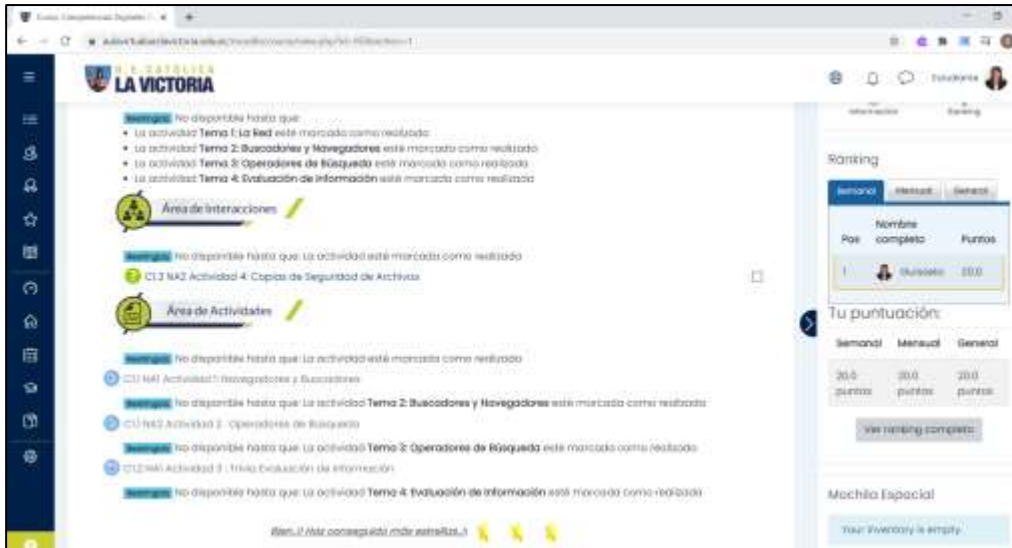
Curso Competencias Digitales · ×   +

LA VICTORIA

Estudiante

Restringido No disponible hasta que:
• La actividad Tema 1: La Red esté marcada como realizada
• La actividad Tema 2: Buscadores y Navegadores esté marcada como realizada
• La actividad Tema 3: Operadores de Búsqueda esté marcada como realizada
• La actividad Tema 4: Evaluación de Información esté marcada como realizada

Área de Interacciones

Restringido No disponible hasta que: La actividad esté marcada como realizada
C1.3 NA2 Actividad 4: Copias de Seguridad de Archivos

Área de Actividades

Restringido No disponible hasta que: La actividad esté marcada como realizada
C1.1 NA1 Actividad 1: Navegadores y Buscadores

Restringido No disponible hasta que: La actividad Tema 2: Buscadores y Navegadores esté marcada como realizada
C1.1 NA2 Actividad 2 : Operadores de Búsqueda

Restringido No disponible hasta que: La actividad Tema 3: Operadores de Búsqueda esté marcada como realizada
C1.2 NA1 Actividad 3 : Trivia Evaluación de Información

Restringido No disponible hasta que: La actividad Tema 4: Evaluación de Información esté marcada como realizada

Bien..!! Has conseguido más estrellas..!!

Información   Ranking

Ranking

Semanal   Mensual   General

| Pos | Nombre completo | Puntos |
|---|---|---|
| 1 | Estudiante | 20.0 |

Tu puntuación:

| Semanal | Mensual | General |
|---|---|---|
| 20.0 puntos | 20.0 puntos | 20.0 puntos |

Ver ranking completo

Mochila Espacial

Your inventory is empty.